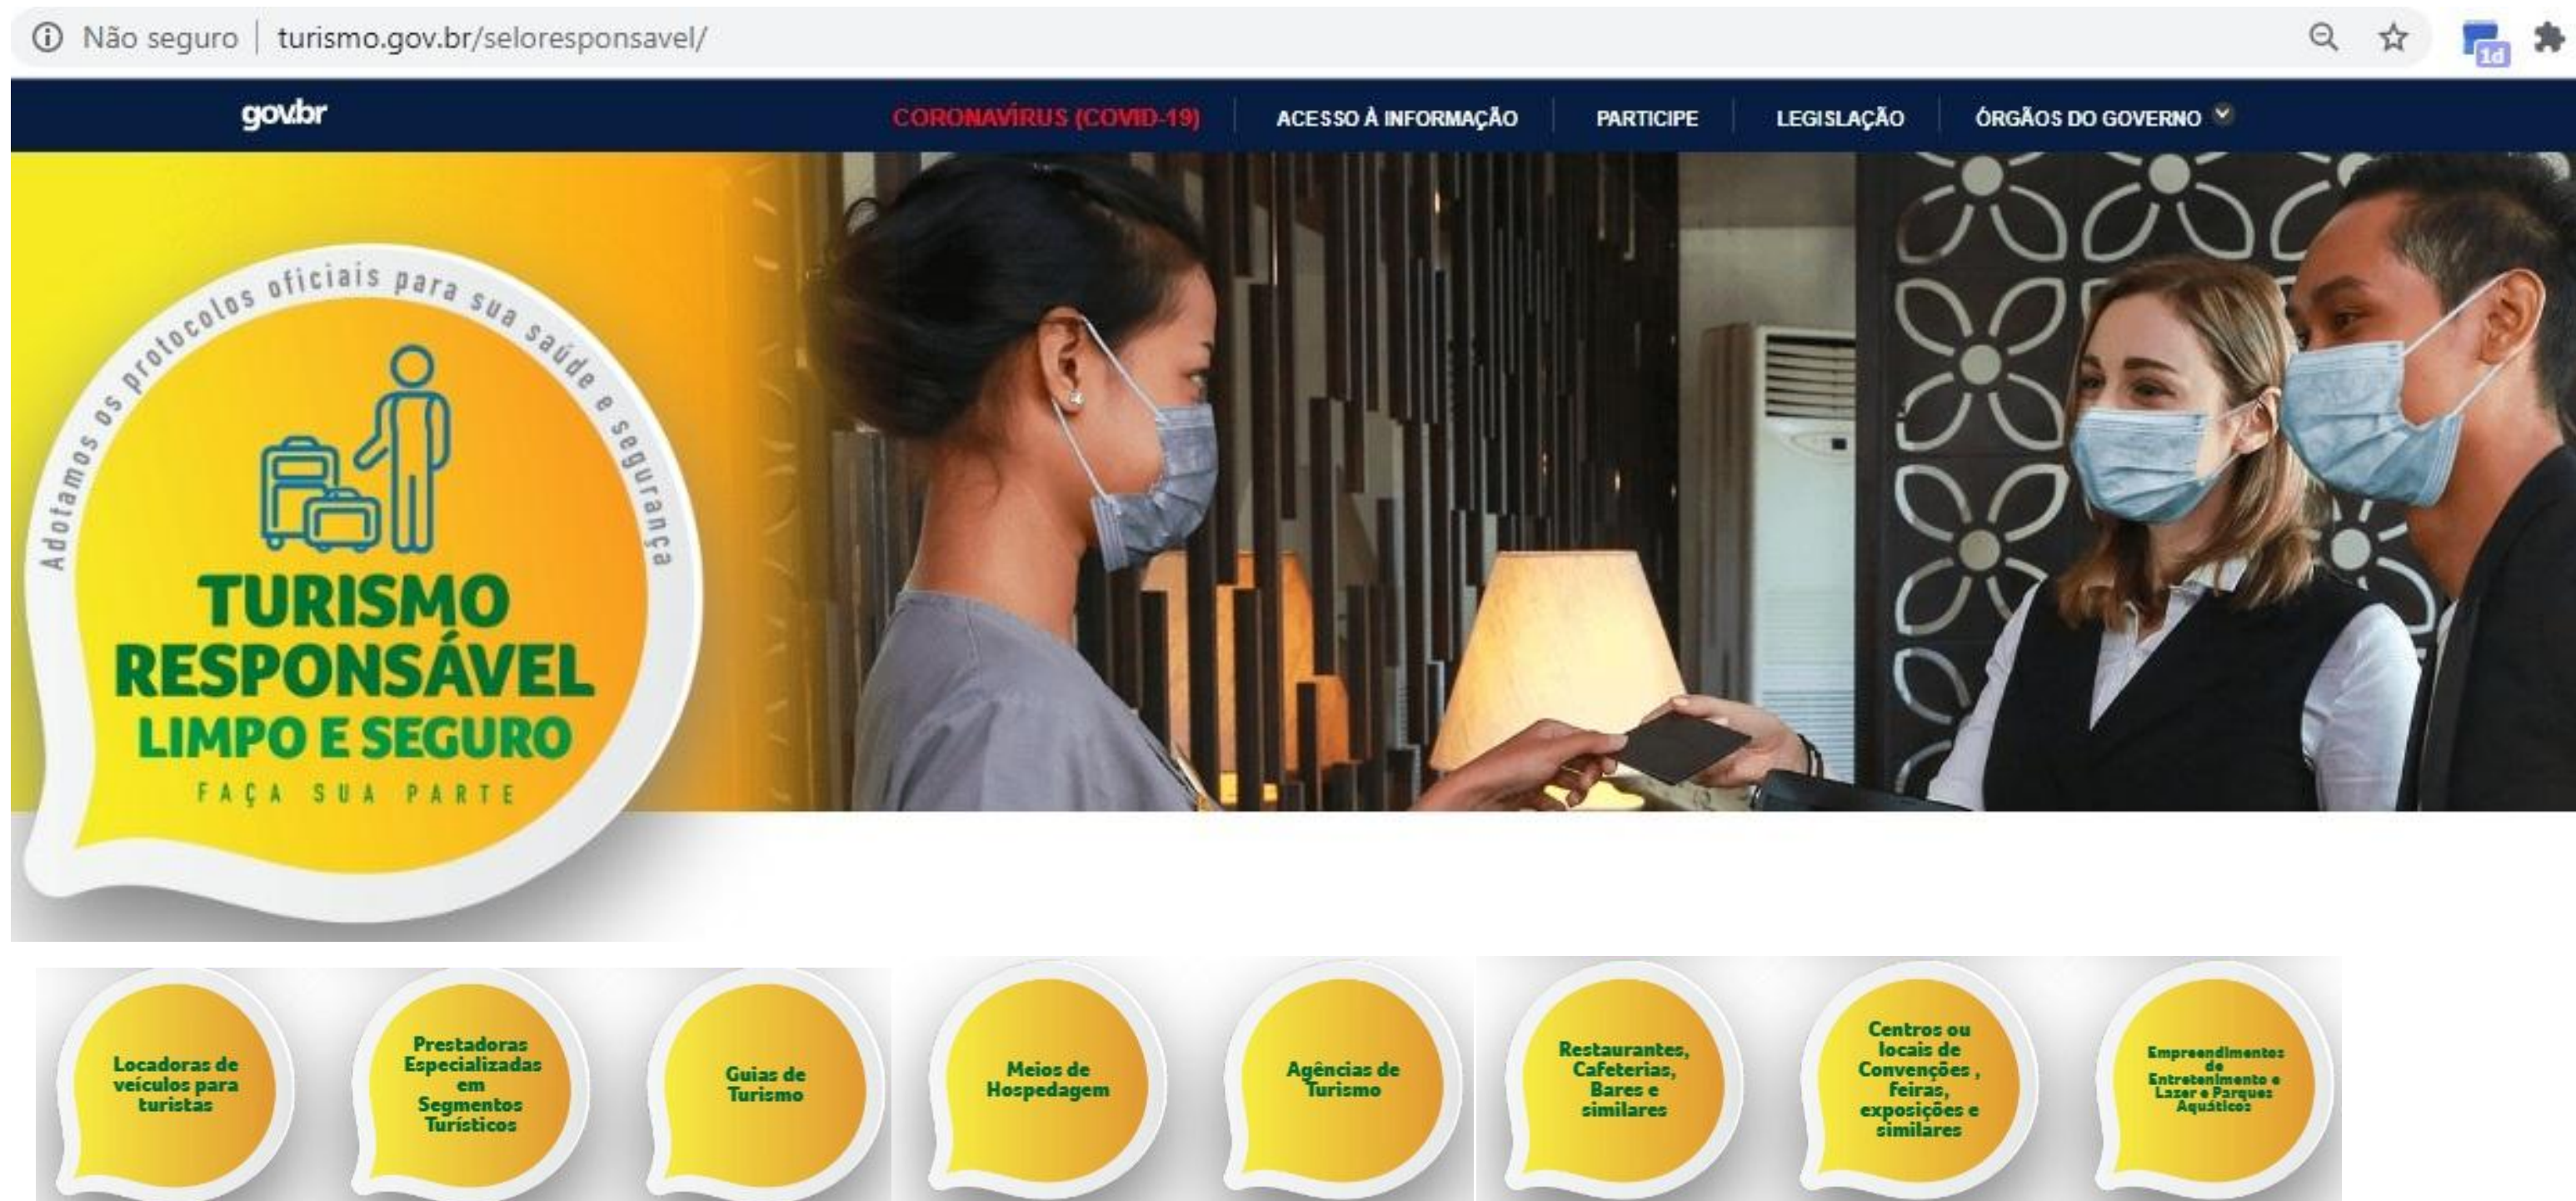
Não seguro | turismo.gov.br/seloresponsavel/

1d

gov.br

CORONAVÍRUS (COVID-19) | ACESSO À INFORMAÇÃO | PARTICIPE | LEGISLAÇÃO | ÓRGÃOS DO GOVERNO

Adotamos os protocolos oficiais para sua saúde e segurança

TURISMO RESPONSÁVEL
LIMPO E SEGURO
FAÇA SUA PARTE

Locadoras de veículos para turistas

Prestadoras Especializadas em Segmentos Turísticos

Guias de Turismo

Meios de Hospedagem

Agências de Turismo

Restaurantes, Cafeterias, Bares e similares

Centros ou locais de Convenções, Feiras, exposições e similares

Empreendimentos de Entretenimento e Lazer e Parques Aquáticos